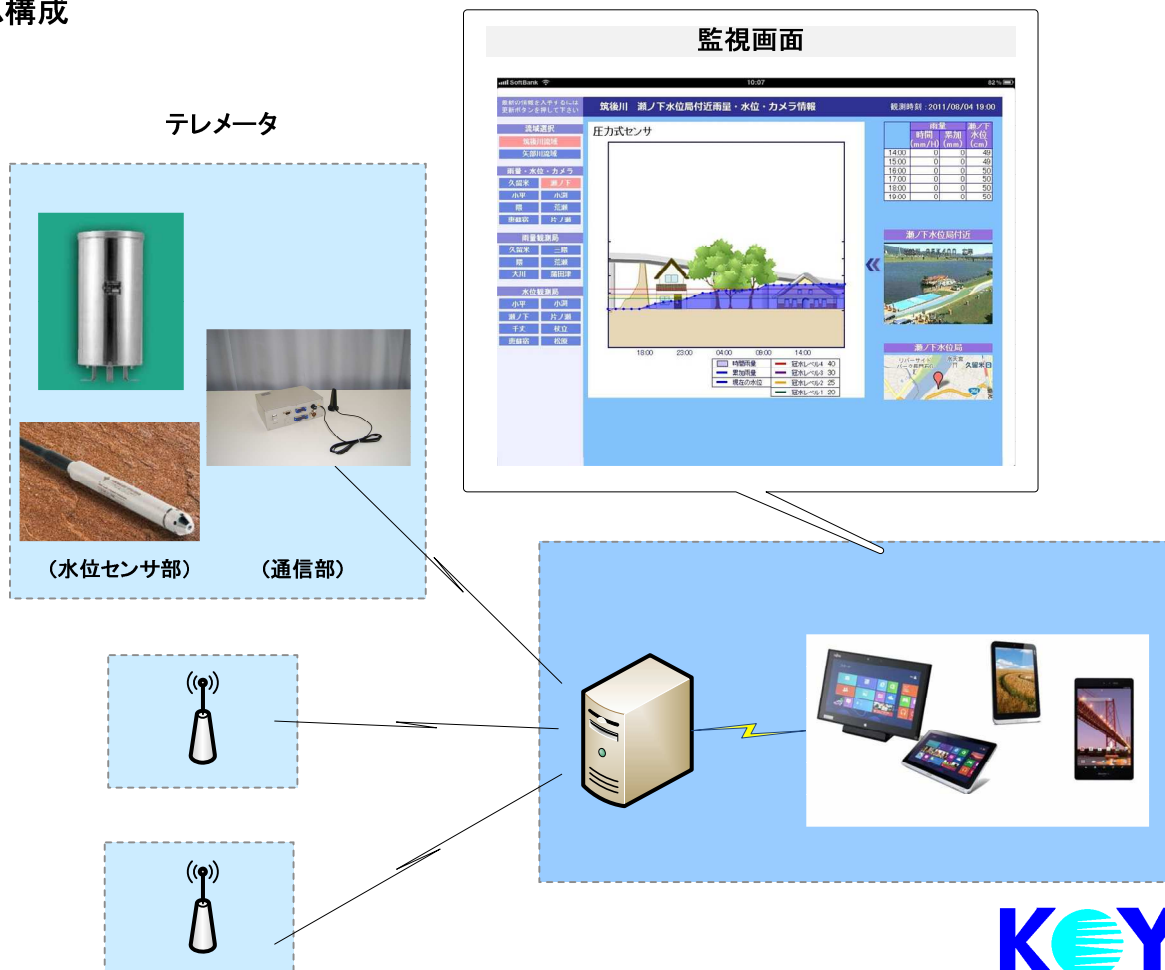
構成

監視画面

SoftBank 10:07 82%

最新の情報を入手するには更新ボタンを押して下さい

筑後川 瀬ノ下水位局付近雨量・水位・カメラ情報

観測時刻：2011/08/04 19:00

流域選択
筑後川流域
矢部川流域

雨量・水位・カメラ
久留米 瀬ノ下
小平 小渕
隈 荒瀬
恵蘇宿 片ノ瀬

雨量観測局
久留米 二階
隈 荒瀬
大川 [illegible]

水位観測局
小平 小渕
瀬ノ下 片ノ瀬
千丈 杖立
恵蘇宿 松原

圧力式センサ

18:00 23:00 04:00 09:00 14:00

時間雨量
累加雨量
現在の水位
冠水レベル4 40
冠水レベル3 30
冠水レベル2 25
冠水レベル1 20

| | 雨量 時間 (mm/H) | 累加 (mm) | 瀬ノ下 水位 (cm) |
|---|---|---|---|
| 14:00 | 0 | 0 | 49 |
| 15:00 | 0 | 0 | 49 |
| 16:00 | 0 | 0 | 50 |
| 17:00 | 0 | 0 | 50 |
| 18:00 | 0 | 0 | 50 |
| 19:00 | 0 | 0 | 50 |

瀬ノ下水位局付近

瀬ノ下水位局

テレメータ

（水位センサ部） （通信部）

KOY